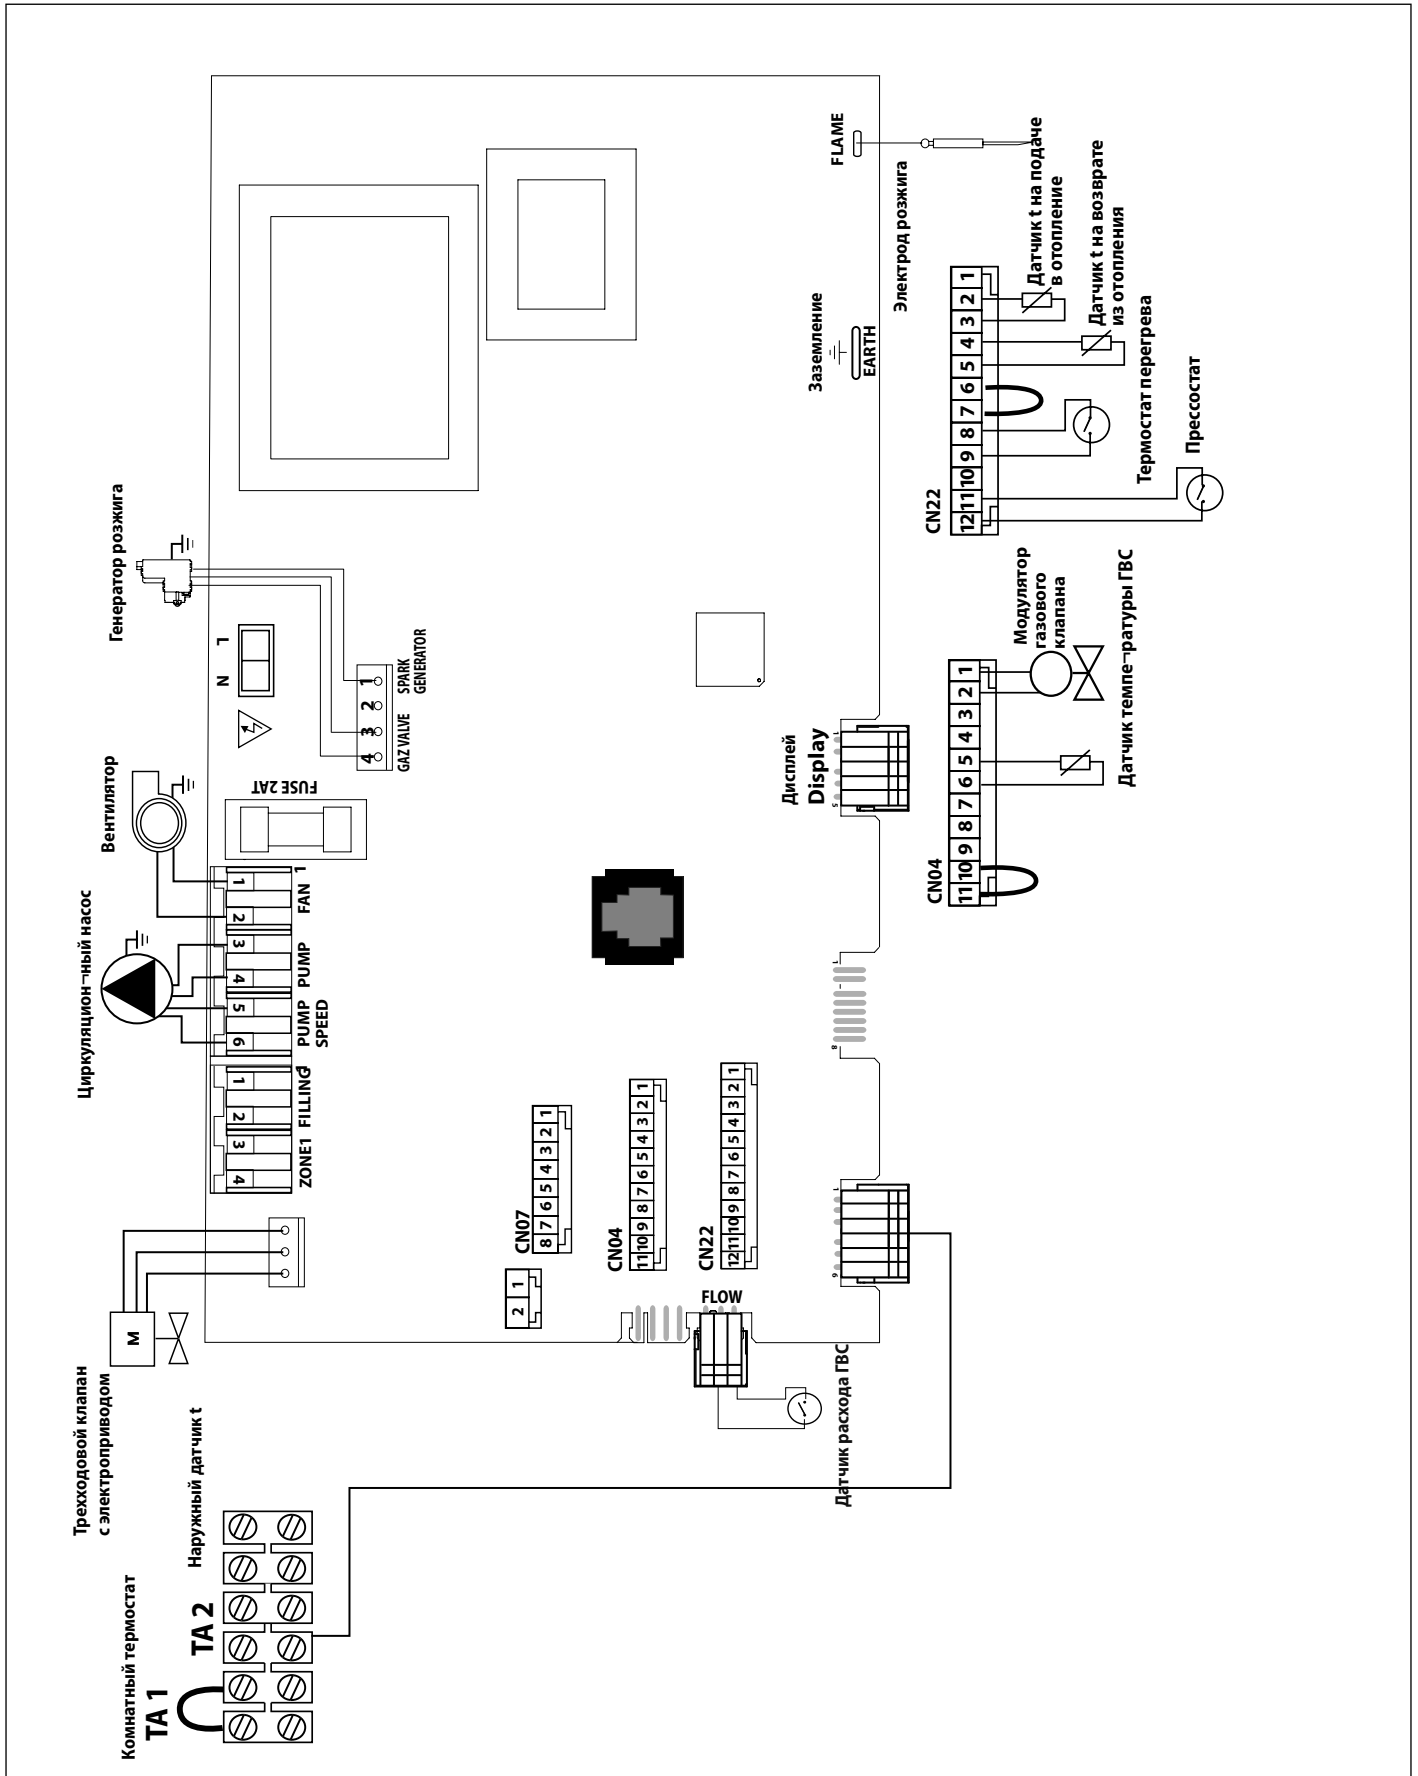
FLAME
Датчик t на подаче в отопление
Датчик t на возврате из отопления
Электрод розжига
Заземление
EARTH
1 2 3 4 5 6 7 8 9 10 11 12
CN22
Термостат перегрева
Прессостат
Генератор розжига
N L
SPARK GENERATOR
1 2 3 4
GAZ VALVE
Вентилятор
FUSE 2AT
1 2
FAN
Циркуляцион¬ный насос
3 4
PUMP
5 6
PUMP SPEED
1 2
FILLING
3 4
ZONE1
Модулятор газового клапана
1 2 3 4 5 6 7 8 9 10 11
CN04
Датчик темпе¬ратуры ГВС
Дисплей
Display
CN07
8 7 6 5 4 3 2 1
CN04
11 10 9 8 7 6 5 4 3 2 1
CN22
12 11 10 9 8 7 6 5 4 3 2 1
2 1
FLOW
Трехходовой клапан с электроприводом
M
Наружный датчик t
Датчик расхода ГВС
Комнатный термостат
TA 1
TA 2